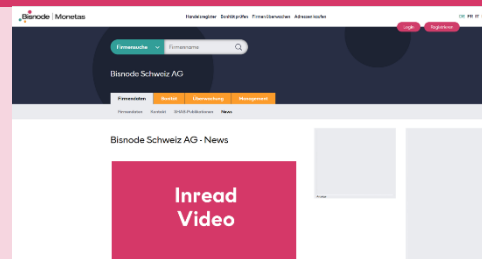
Bisnode | Monetas

Handelsregister Bonität prüfen Firmenüberwachen Adressen kaufen

Login Registrieren

DE FR IT

Firmensuche Firmenname

Bisnode Schweiz AG

Firmendaten Bonität Überwachung Management

Firmendaten Bonität SHAB Publikationen News

Bisnode Schweiz AG - News

Inread Video

Anzeige